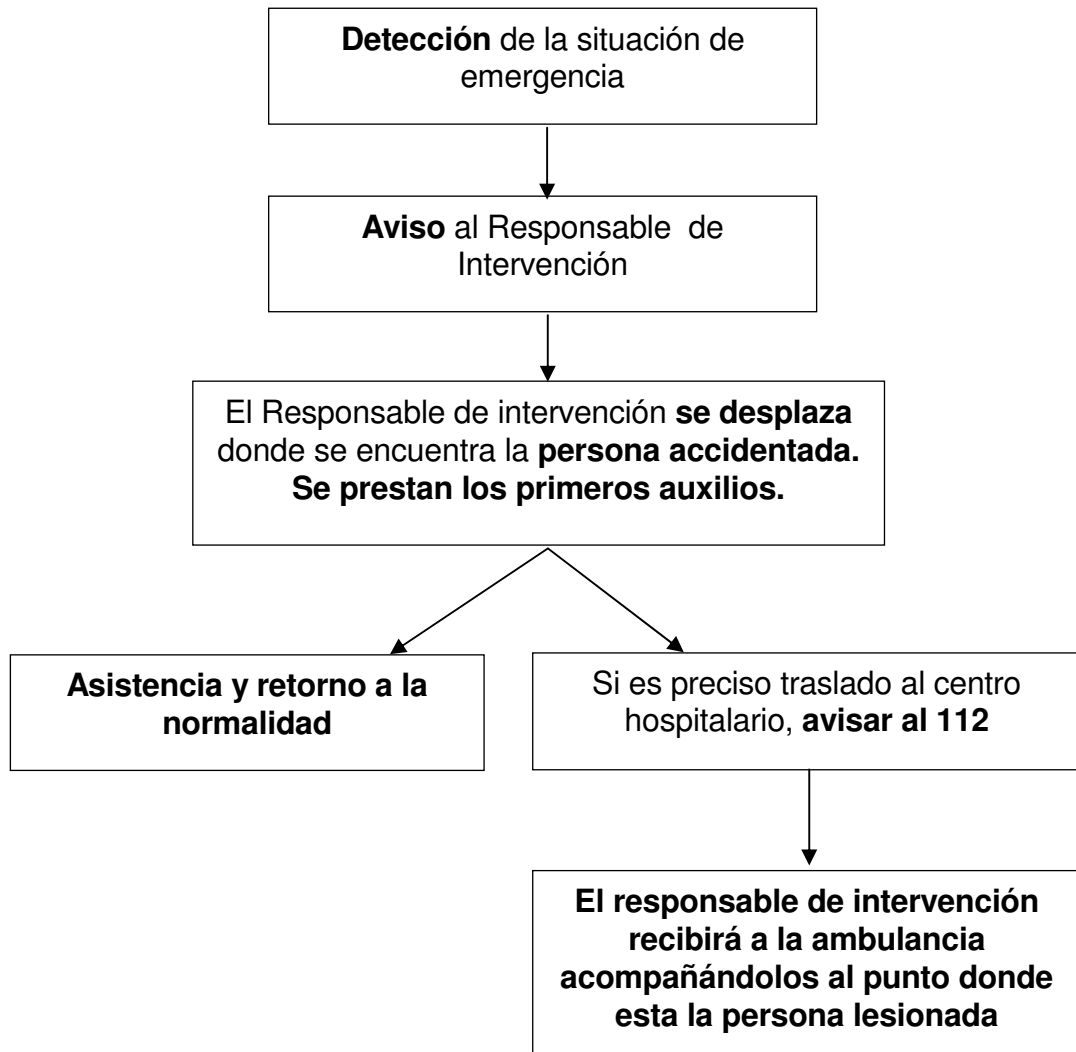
**Detección** de la situación de emergencia

**Aviso** al Responsable de Intervención

El Responsable de intervención **se desplaza** donde se encuentra la **persona accidentada. Se prestan los primeros auxilios.**

**Asistencia y retorno a la normalidad**

Si es preciso traslado al centro hospitalario, **avisar al 112**

**El responsable de intervención recibirá a la ambulancia acompañándolos al punto donde esta la persona lesionada**